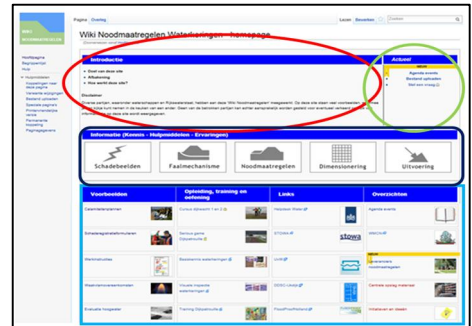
Pagina Overleg

Lezen Bewerken

Wiki Noodmaatregelen Waterkeringen - homepage

Hoofdpagina
Begrippenlijst
Hulp

Introductie

Doel van deze site
Afbakening
Hoe werkt deze site?

Disclaimer

Actueel

Agenda events
Bestand uploaden
Stel een vraag

Informatie (Kennis - Hulpmiddelen - Ervaringen)

Schadebeelden
Faalmechanisme
Noodmaatregelen
Dimensionering
Uitvoering

Voorbeelden
Opleiding, training en oefening
Links
Overzichten

stowa